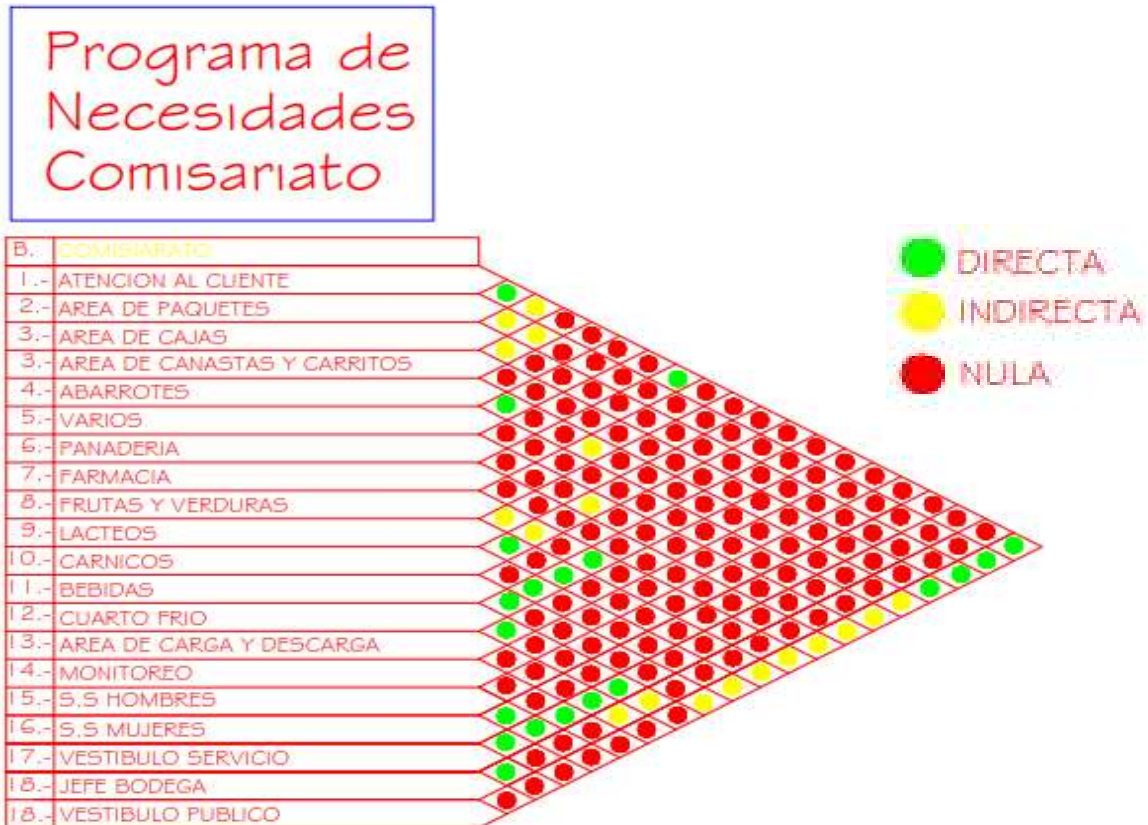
Programa de Necesidades Comisariato

| B. | COMISARIATO |
|---|---|
| 1.- | ATENCION AL CLIENTE |
| 2.- | AREA DE PAQUETES |
| 3.- | AREA DE CAJAS |
| 3.- | AREA DE CANASTAS Y CARRITOS |
| 4.- | ABARROTES |
| 5.- | VARIOS |
| 6.- | PANADERIA |
| 7.- | FARMACIA |
| 8.- | FRUTAS Y VERDURAS |
| 9.- | LACTEOS |
| 10.- | CARNICOS |
| 11.- | BEBIDAS |
| 12.- | CUARTO FRIO |
| 13.- | AREA DE CARGA Y DESCARGA |
| 14.- | MONITOREO |
| 15.- | S.S HOMBRES |
| 16.- | S.S MUJERES |
| 17.- | VESTIBULO SERVICIO |
| 18.- | JEFE BODEGA |
| 18.- | VESTIBULO PUBLICO |

DIRECTA
INDIRECTA
NULA